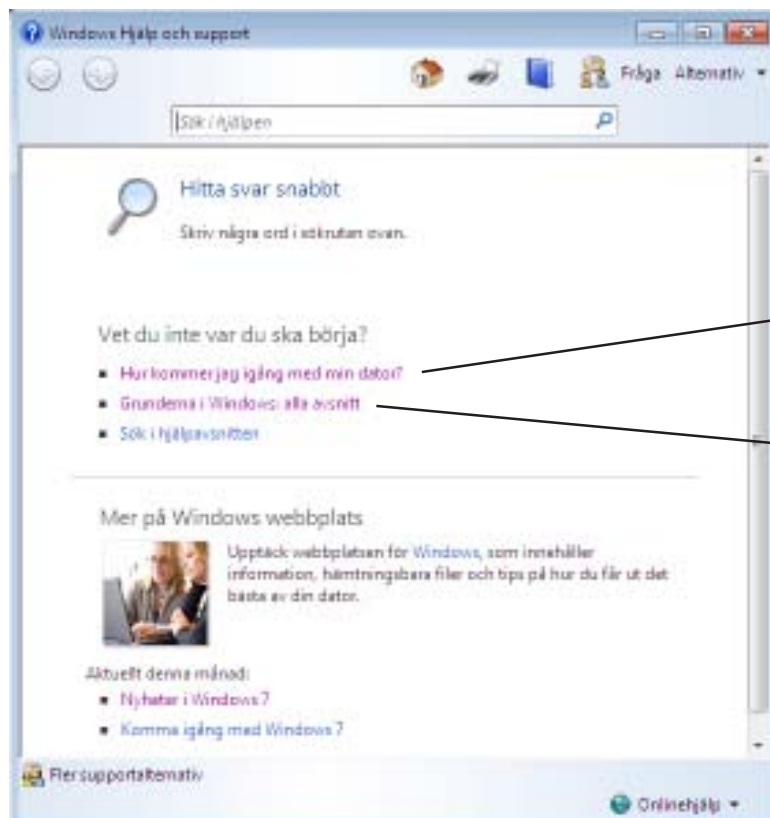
Windows Hjälp och support

Fråga Alternativ

Sök i hjälpen

Hitta svar snabbt

Skriv några ord i sökrutan ovan.

Vet du inte var du ska börja?

- Hur kommer jag igång med min dator?
- Grunderna i Windows: alla avsnitt
- Sök i hjälpavsnitten

Mer på Windows webbplats

Upptäck webbplatsen för Windows, som innehåller information, hämtningsbara filer och tips på hur du får ut det bästa av din dator.

Aktuellt denna månad:

- Nyheter i Windows 7
- Komma igång med Windows 7

Fler supportalternativ

Onlinehjälp